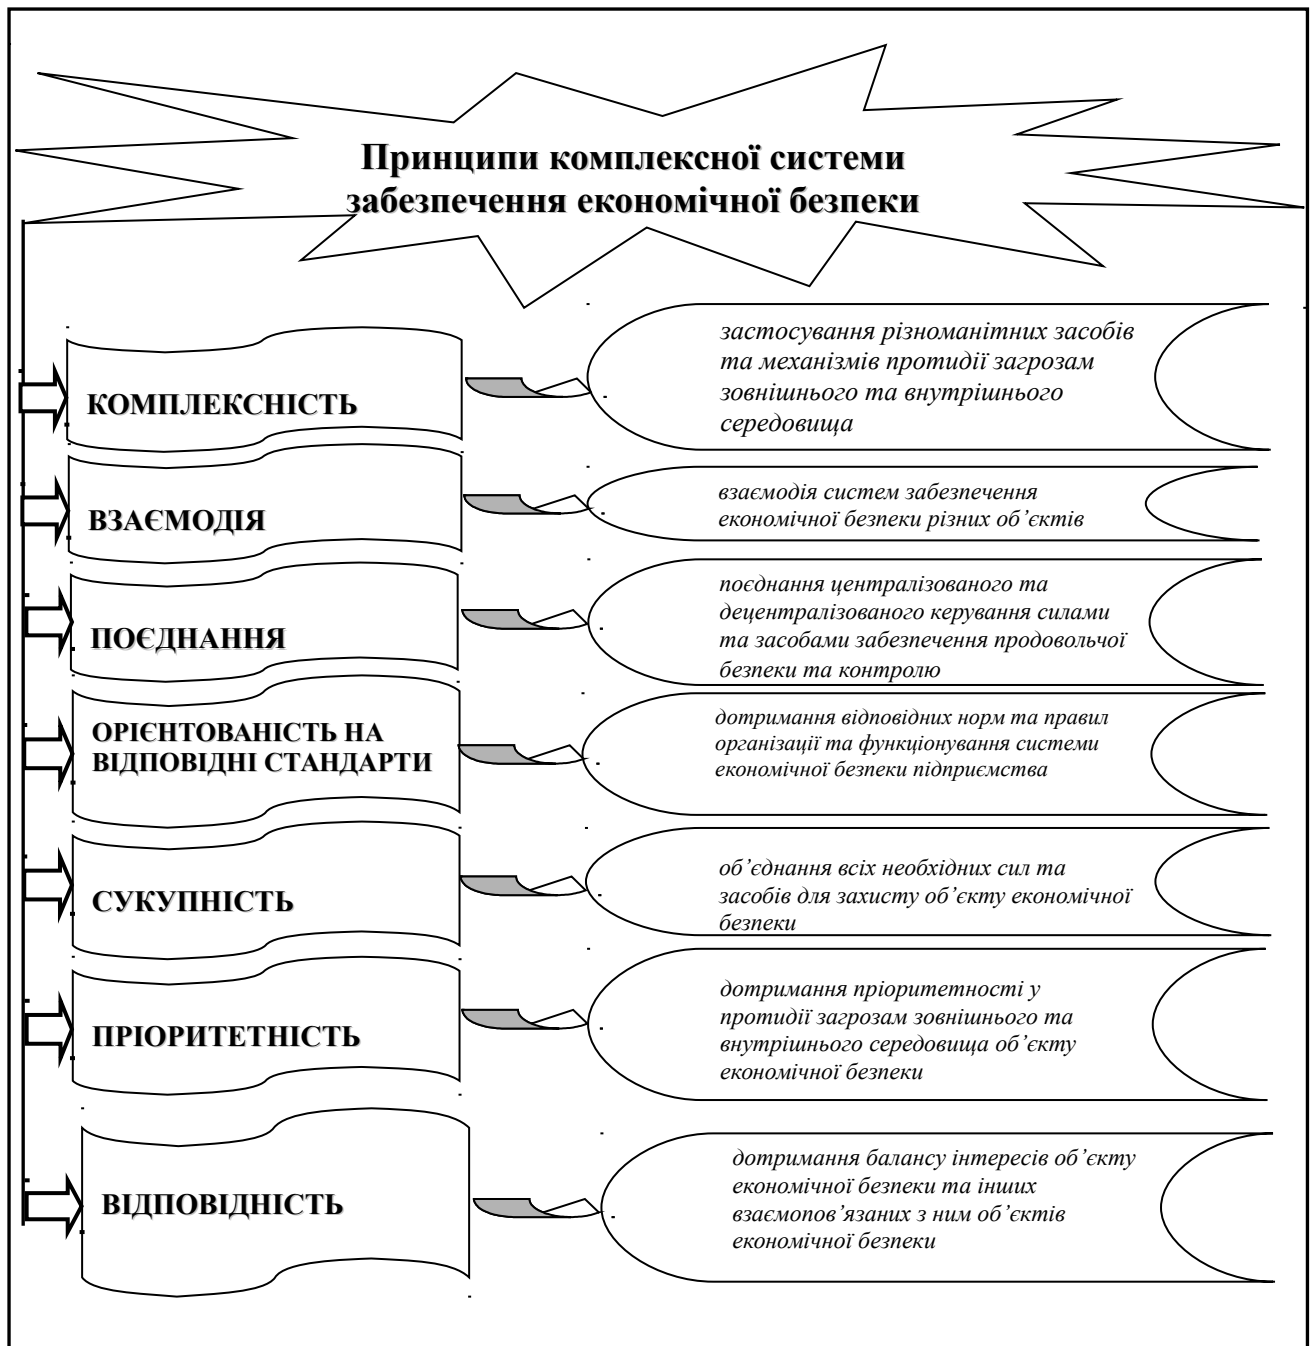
Принципи комплексної системи забезпечення економічної безпеки

КОМПЛЕКСНІСТЬ

застосування різноманітних засобів та механізмів протидії загрозам зовнішнього та внутрішнього середовища

ВЗАЄМОДІЯ

взаємодія систем забезпечення економічної безпеки різних об'єктів

ПОЄДНАННЯ

поєднання централізованого та децентралізованого керування силами та засобами забезпечення продовольчої безпеки та контролю

ОРІЄНТОВАНІСТЬ НА ВІДПОВІДНІ СТАНДАРТИ

дотримання відповідних норм та правил організації та функціонування системи економічної безпеки підприємства

СУКУПНІСТЬ

об'єднання всіх необхідних сил та засобів для захисту об'єкту економічної безпеки

ПРІОРИТЕТНІСТЬ

дотримання пріоритетності у протидії загрозам зовнішнього та внутрішнього середовища об'єкту економічної безпеки

ВІДПОВІДНІСТЬ

дотримання балансу інтересів об'єкту економічної безпеки та інших взаємопов'язаних з ним об'єктів економічної безпеки